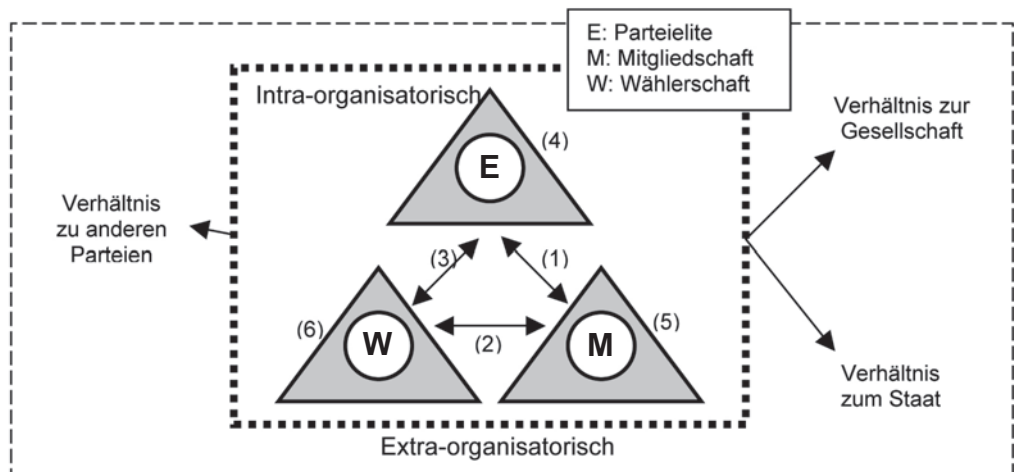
E: Parteielite
M: Mitgliedschaft
W: Wählerschaft

Intra-organisatorisch

(4)

E

Verhältnis zur Gesellschaft

Verhältnis zu anderen Parteien

(3)

(1)

(6)

W

(2)

M

(5)

Verhältnis zum Staat

Extra-organisatorisch